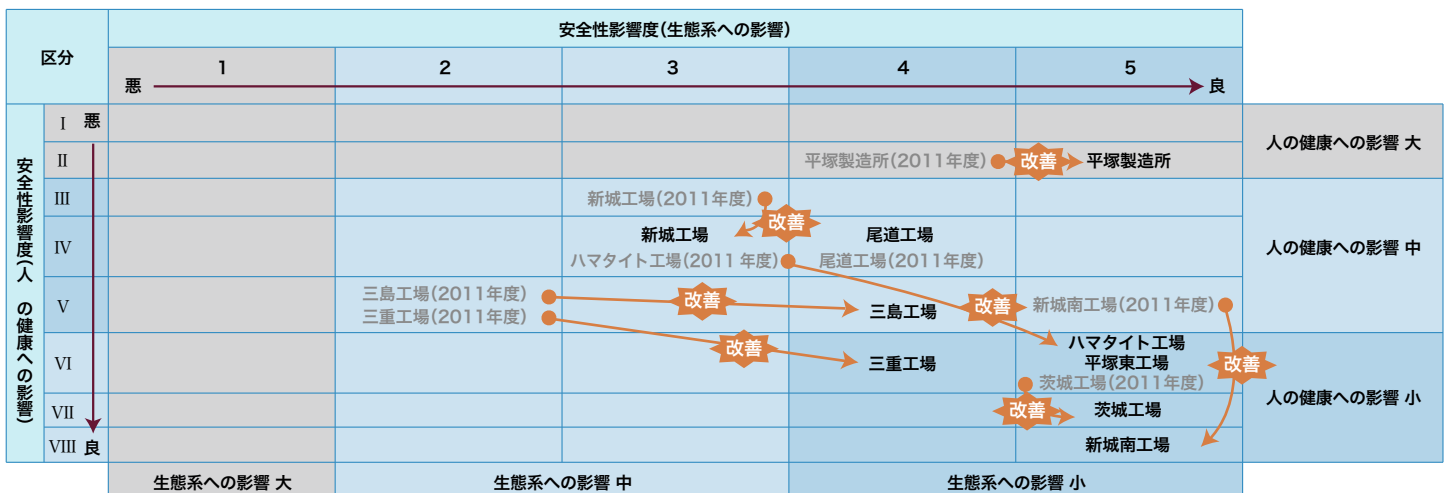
| 区分 | 安全性影響度(生態系への影響) | | | | | |
|---|---|---|---|---|---|---|
| | 1 | 2 | 3 | 4 | 5 | |
| | 悪 | | | | 良 | |
| 安全性影響度(人の健康への影響) I 悪 | | | | | | 人の健康への影響 大 |
| II | | | | 平塚製造所(2011年度) 改善 | 平塚製造所 | |
| III | | | 新城工場(2011年度) 改善 | | | 人の健康への影響 中 |
| IV | | | 新城工場 ハマタイト工場(2011 年度) | 尾道工場 尾道工場(2011年度) | | |
| V | | 三島工場(2011年度) 三重工場(2011年度) | 改善 | 三島工場 改善 | 新城南工場(2011年度) | |
| VI | | | 改善 | 三重工場 | ハマタイト工場 平塚東工場 茨城工場(2011年度) 改善 | 人の健康への影響 小 |
| VII | | | | | 改善 茨城工場 | |
| VIII 良 | | | | | 新城南工場 | |
| | 生態系への影響 大 | 生態系への影響 中 | | 生態系への影響 小 | | |